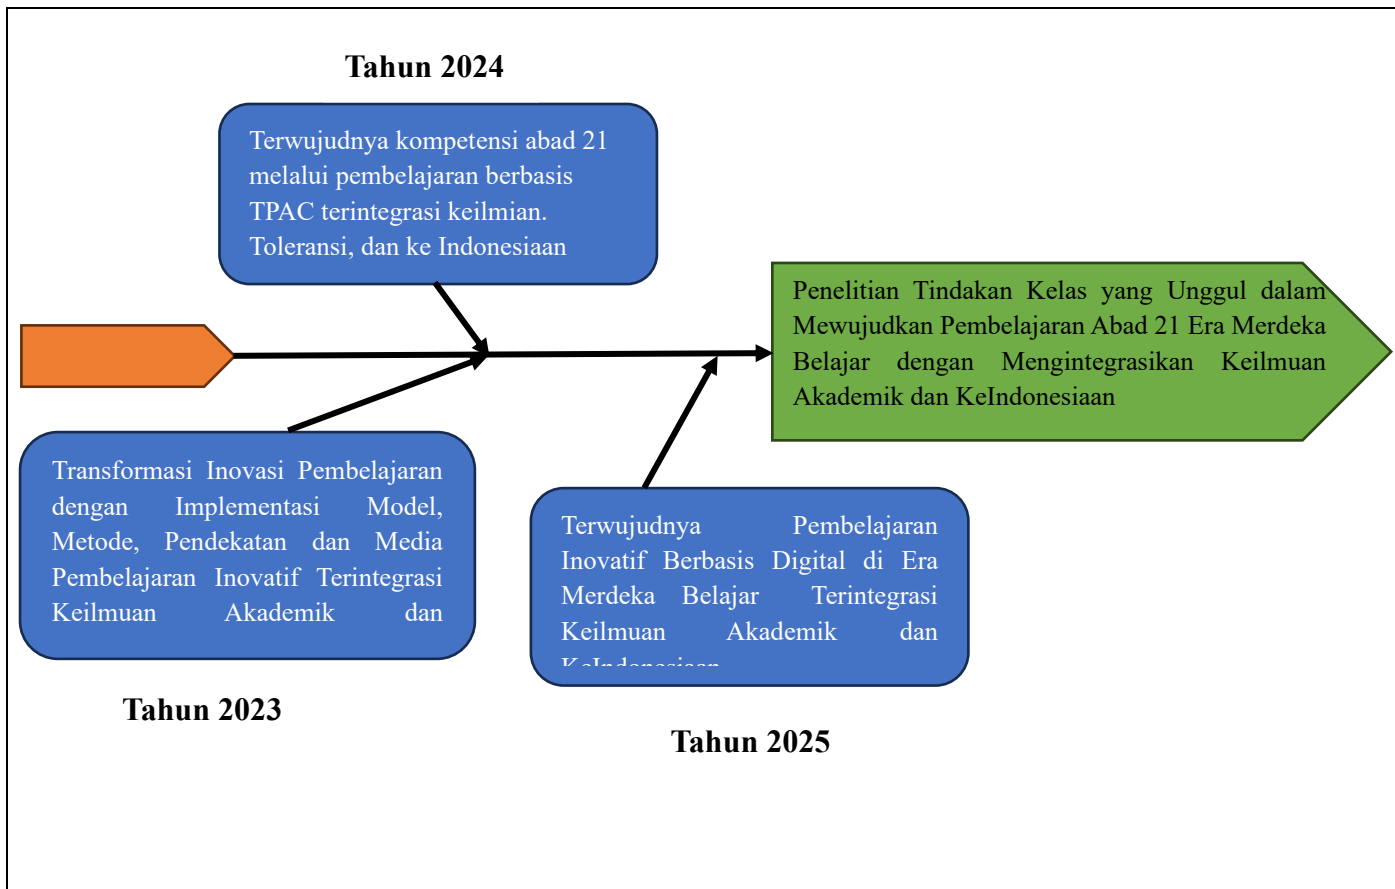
Tahun 2024

Terwujudnya kompetensi abad 21 melalui pembelajaran berbasis TPAC terintegrasi keilmian. Toleransi, dan ke Indonesiaan

Penelitian Tindakan Kelas yang Unggul dalam Mewujudkan Pembelajaran Abad 21 Era Merdeka Belajar dengan Mengintegrasikan Keilmuan Akademik dan KeIndonesiaan

Transformasi Inovasi Pembelajaran dengan Implementasi Model, Metode, Pendekatan dan Media Pembelajaran Inovatif Terintegrasi Keilmuan Akademik dan

Terwujudnya Pembelajaran Inovatif Berbasis Digital di Era Merdeka Belajar Terintegrasi Keilmuan Akademik dan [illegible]

Tahun 2023

Tahun 2025